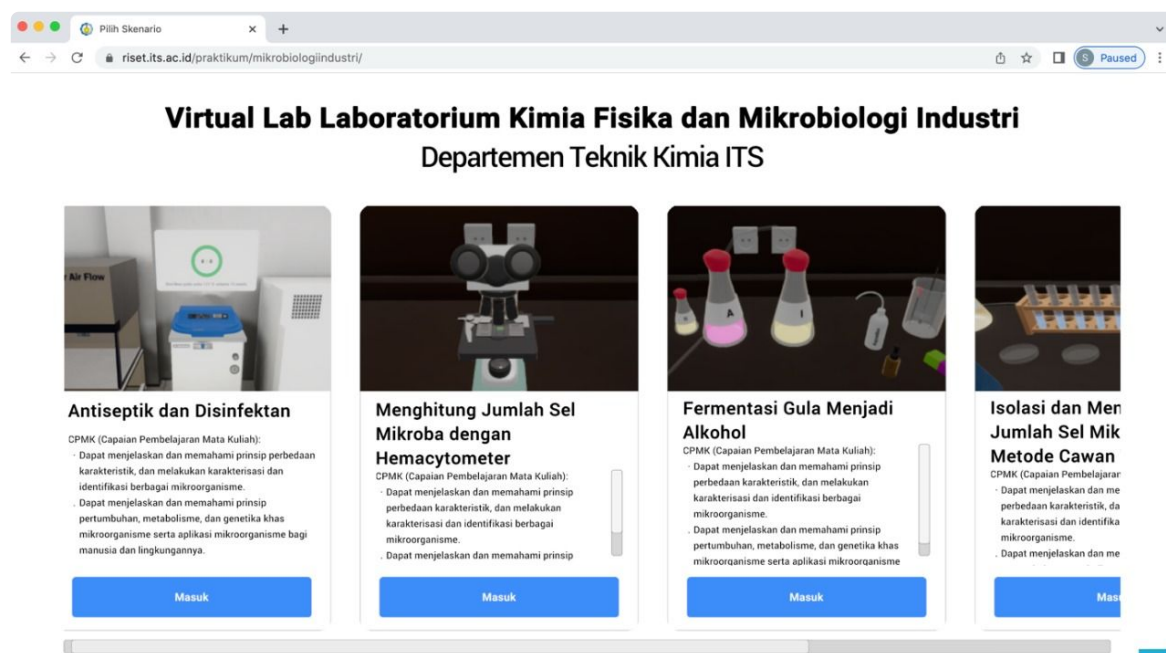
Pilih Skenario

riset.its.ac.id/praktikum/mikrobiologiindustri/

S Paused

Virtual Lab Laboratorium Kimia Fisika dan Mikrobiologi Industri
Departemen Teknik Kimia ITS

Air Flow

Antiseptik dan Disinfektan

CPMK (Capaian Pembelajaran Mata Kuliah):
- Dapat menjelaskan dan memahami prinsip perbedaan karakteristik, dan melakukan karakterisasi dan identifikasi berbagai mikroorganisme.
- Dapat menjelaskan dan memahami prinsip pertumbuhan, metabolisme, dan genetika khas mikroorganisme serta aplikasi mikroorganisme bagi manusia dan lingkungannya.

Masuk

Menghitung Jumlah Sel Mikroba dengan Hemacytometer

CPMK (Capaian Pembelajaran Mata Kuliah):
- Dapat menjelaskan dan memahami prinsip perbedaan karakteristik, dan melakukan karakterisasi dan identifikasi berbagai mikroorganisme.
- Dapat menjelaskan dan memahami prinsip

Masuk

Fermentasi Gula Menjadi Alkohol

CPMK (Capaian Pembelajaran Mata Kuliah):
- Dapat menjelaskan dan memahami prinsip perbedaan karakteristik, dan melakukan karakterisasi dan identifikasi berbagai mikroorganisme.
- Dapat menjelaskan dan memahami prinsip pertumbuhan, metabolisme, dan genetika khas mikroorganisme serta aplikasi mikroorganisme

Masuk

Isolasi dan Men
Jumlah Sel Mik
Metode Cawan

CPMK (Capaian Pembelajaran
- Dapat menjelaskan dan me perbedaan karakteristik, da karakterisasi dan identifika mikroorganisme.
- Dapat menjelaskan dan me

Mas